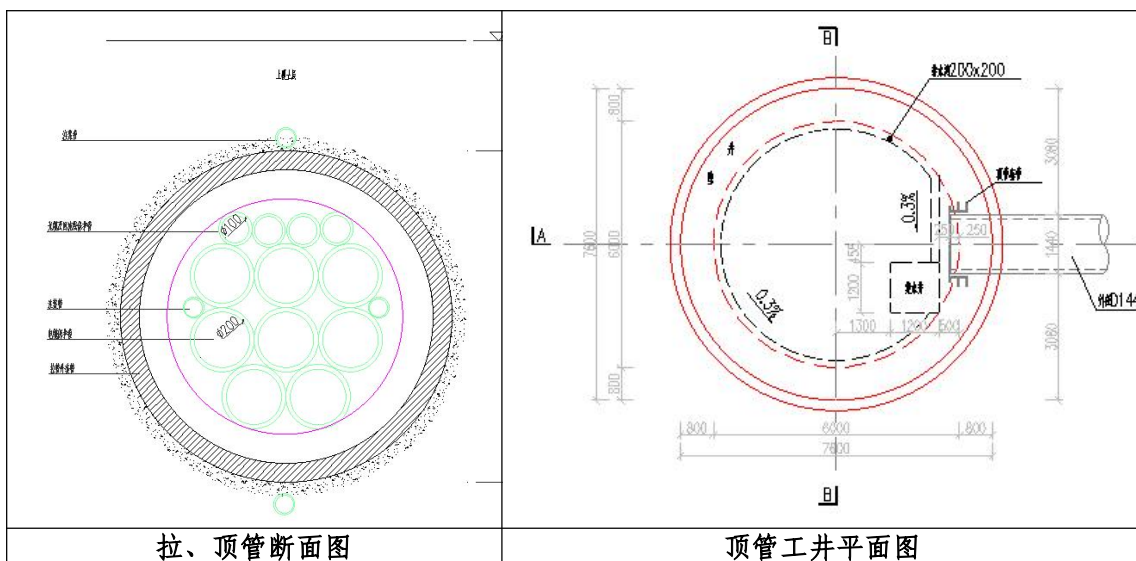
| | |
|---|---|
| 上覆土层<br>注浆管<br>φ100<br>φ200<br>注浆管<br>拉、顶管断面图 | B<br>排水沟200x200<br>800<br>7600<br>6000<br>800<br>井<br>A<br>0.3%<br>0.3%<br>1200<br>455<br>250<br>250<br>集水井<br>1300<br>1200<br>500<br>1440<br>3080<br>3080<br>外径D144<br>800<br>6000<br>800<br>7600<br>B<br>顶管工井平面图 |